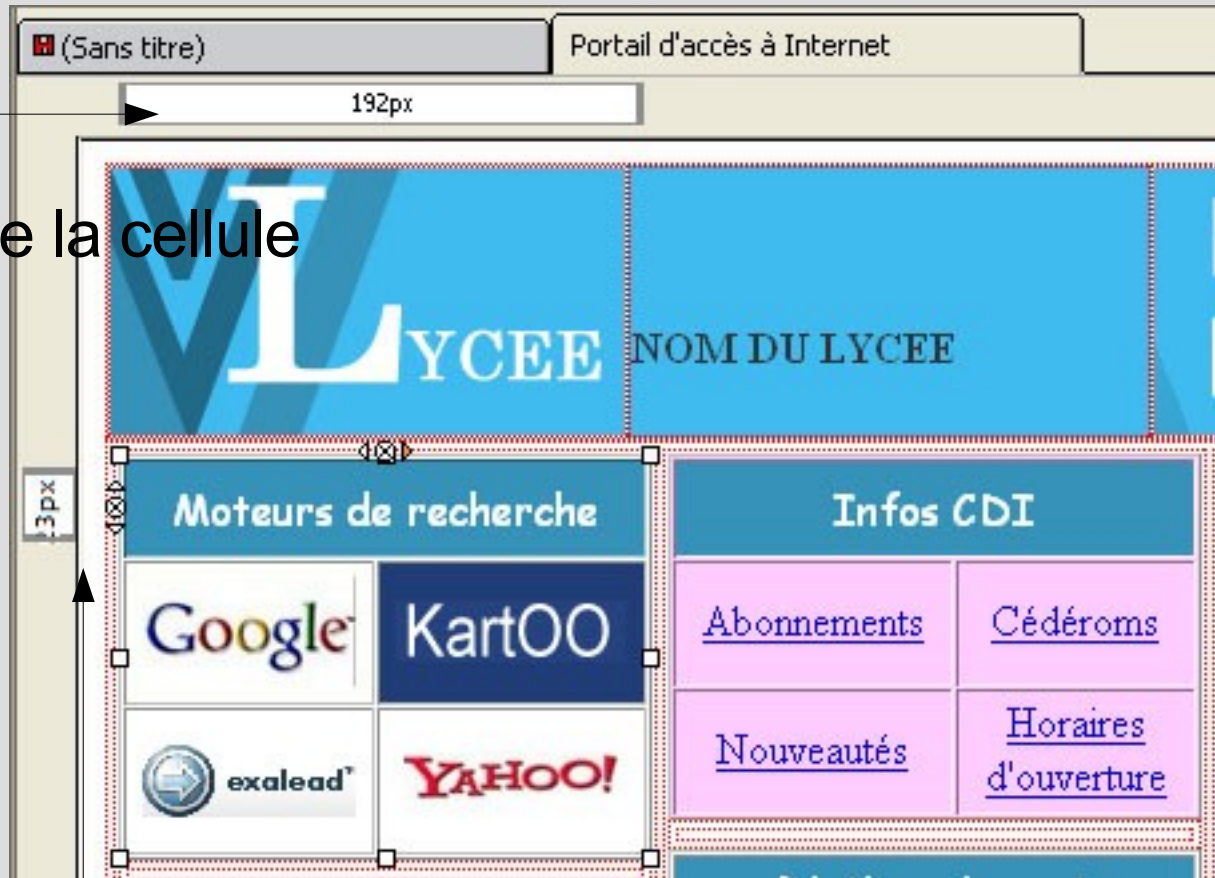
(Sans titre)

Portail d'accès à Internet

192px

e la cellule

LYCEE

NOM DU LYCEE

13px

Moteurs de recherche

Google

KartOO

exalead

YAHOO!

Infos CDI

| Abonnements | Cédéroms |
|---|---|
| Nouveautés | Horaires d'ouverture |